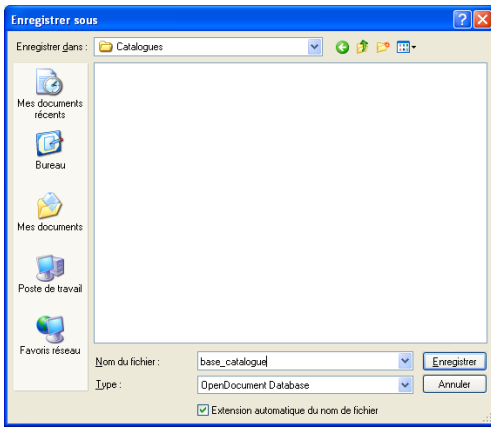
Enregistrer sous

Enregistrer dans : Catalogues

Mes documents récents

Bureau

Mes documents

Poste de travail

Favoris réseau

Nom du fichier : base_catalogue

Type : OpenDocument Database

Enregistrer

Annuler

Extension automatique du nom de fichier